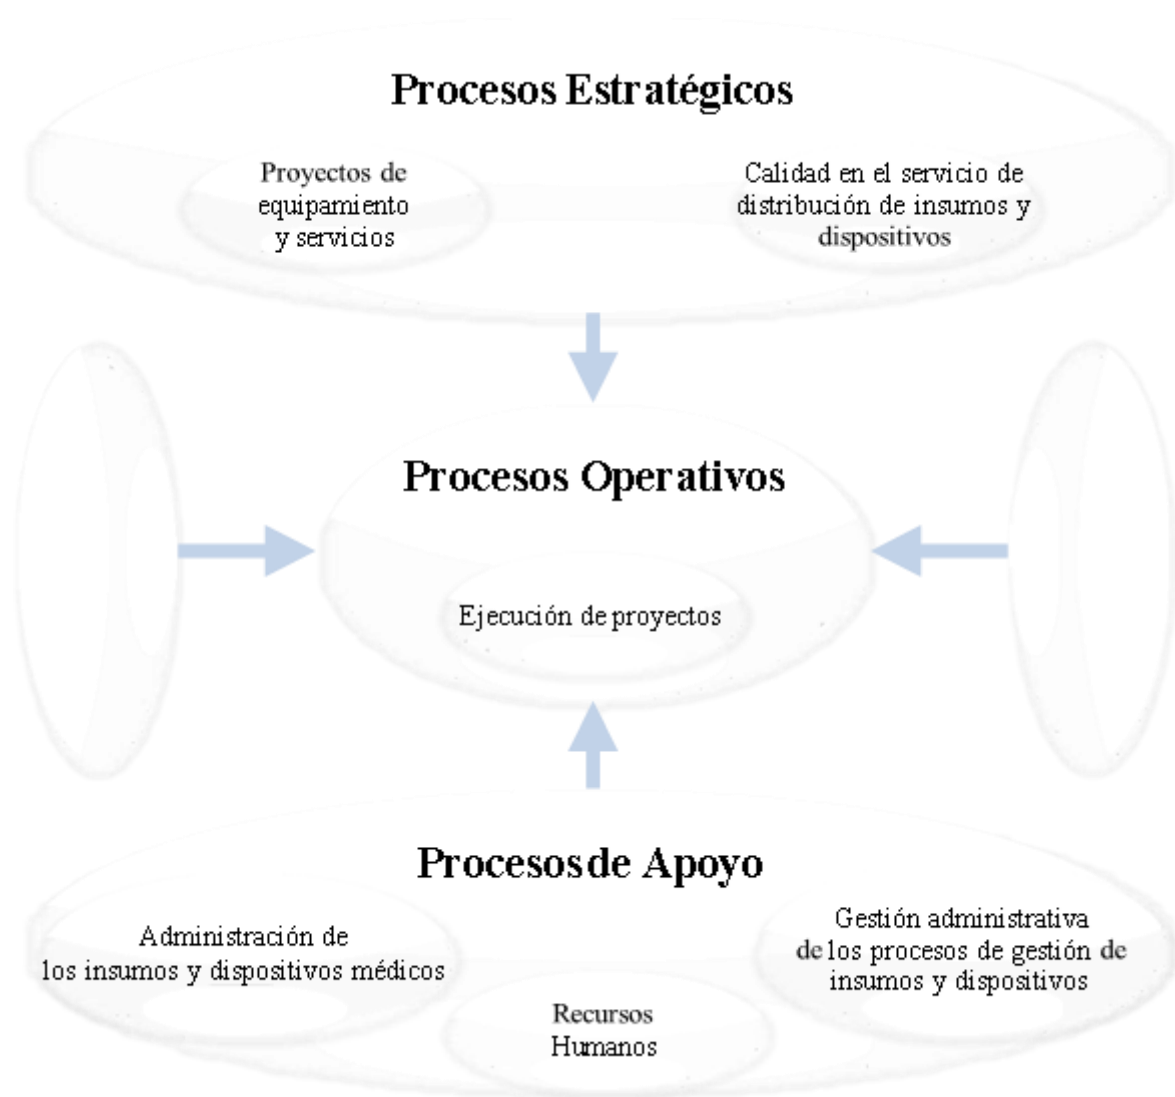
Procesos Estratégicos

Proyectos de equipamiento y servicios

Calidad en el servicio de distribución de insumos y dispositivos

Procesos Operativos

Ejecución de proyectos

Procesos de Apoyo

Administración de los insumos y dispositivos médicos

Gestión administrativa de los procesos de gestión de insumos y dispositivos

Recursos Humanos